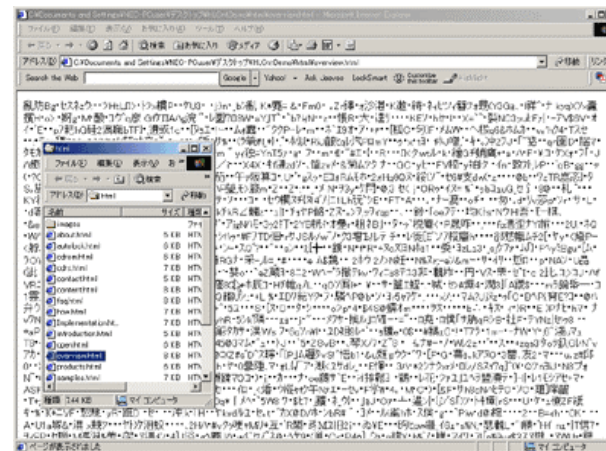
C:¥Documents and Settings¥NEC-PCuser¥デスクトップ¥HL¥CivDemo¥html¥overview.html - Microsoft Internet Explorer

ファイル(F) 編集(E) 表示(V) お気に入り(A) ツール(T) ヘルプ(H)

戻る 検索 お気に入り メディア

アドレス(D) C:¥Documents and Settings¥NEC-PCuser¥デスクトップ¥HL¥CivDemo¥html¥overview.html 移動 リンク

Search the Web Google Yahoo! Ask Jeeves LookSmart Customize the toolbar

html

ファイル(F) 編集(E) 表示(V) お気に入り

戻る 検索

アドレス(D) html 移動

| 名前 | サイズ | 種類 |
|---|---|---|
| images | | ファイ |
| about.html | 6 KB | HTM |
| autolock.html | 6 KB | HTM |
| cdfs.html | 6 KB | HTM |
| cdrs.html | 6 KB | HTM |
| contact.html | 6 KB | HTM |
| content.html | 6 KB | HTM |
| faq.html | 6 KB | HTM |
| how.html | 7 KB | HTM |
| Implementation.html | 6 KB | HTM |
| introduction.html | 6 KB | HTM |
| openid.html | 6 KB | HTM |
| overview.html | 7 KB | HTM |
| product.html | 6 KB | HTM |
| samples.html | 7 KB | HTM |

種類 244 KB マイ コンピュータ

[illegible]

ページが表示されました

マイ コンピュータ